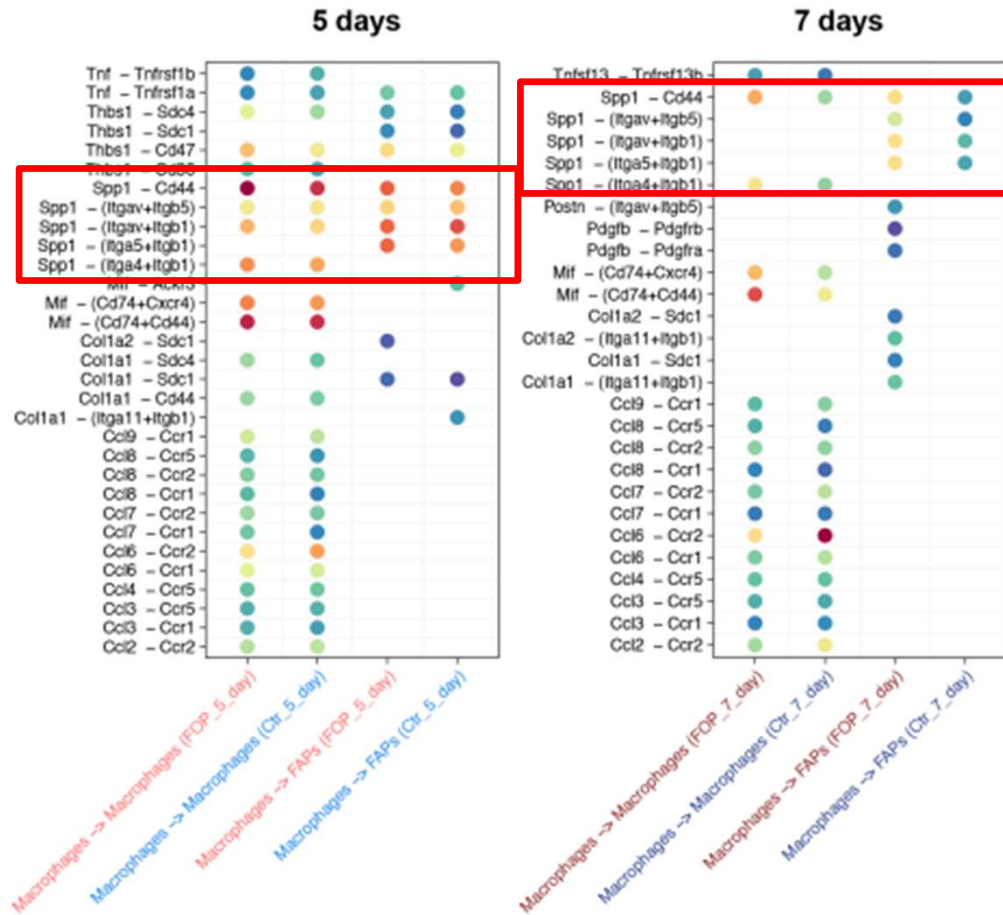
5 days

Tnf – Tnfrsf1b
Tnf – Tnfrsf1a
Thbs1 – Sdc4
Thbs1 – Sdc1
Thbs1 – Cd47
Thbs1 – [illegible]
Spp1 – Cd44
Spp1 – (Itgav+Itgb5)
Spp1 – (Itgav+Itgb1)
Spp1 – (Itga5+Itgb1)
Spp1 – (Itga4+Itgb1)
Mif – Ackr3
Mif – (Cd74+Cxcr4)
Mif – (Cd74+Cd44)
Col1a2 – Sdc1
Col1a1 – Sdc4
Col1a1 – Sdc1
Col1a1 – Cd44
Col1a1 – (Itga11+Itgb1)
Ccl9 – Ccr1
Ccl8 – Ccr5
Ccl8 – Ccr2
Ccl8 – Ccr1
Ccl7 – Ccr2
Ccl7 – Ccr1
Ccl6 – Ccr2
Ccl6 – Ccr1
Ccl4 – Ccr5
Ccl3 – Ccr5
Ccl3 – Ccr1
Ccl2 – Ccr2

Macrophages -> Macrophages (FOP_5_day)
Macrophages -> Macrophages (Ctr_5_day)
Macrophages -> FAPs (FOP_5_day)
Macrophages -> FAPs (Ctr_5_day)

7 days

Tnfsf13 – Tnfrsf13b
Spp1 – Cd44
Spp1 – (Itgav+Itgb5)
Spp1 – (Itgav+Itgb1)
Spp1 – (Itga5+Itgb1)
Spp1 – (Itga4+Itgb1)
Postn – (Itgav+Itgb5)
Pdgfb – Pdgfrb
Pdgfb – Pdgfra
Mif – (Cd74+Cxcr4)
Mif – (Cd74+Cd44)
Col1a2 – Sdc1
Col1a2 – (Itga11+Itgb1)
Col1a1 – Sdc1
Col1a1 – (Itga11+Itgb1)
Ccl9 – Ccr1
Ccl8 – Ccr5
Ccl8 – Ccr2
Ccl8 – Ccr1
Ccl7 – Ccr2
Ccl7 – Ccr1
Ccl6 – Ccr2
Ccl6 – Ccr1
Ccl4 – Ccr5
Ccl3 – Ccr5
Ccl3 – Ccr1
Ccl2 – Ccr2

Macrophages -> Macrophages (FOP_7_day)
Macrophages -> Macrophages (Ctr_7_day)
Macrophages -> FAPs (FOP_7_day)
Macrophages -> FAPs (Ctr_7_day)